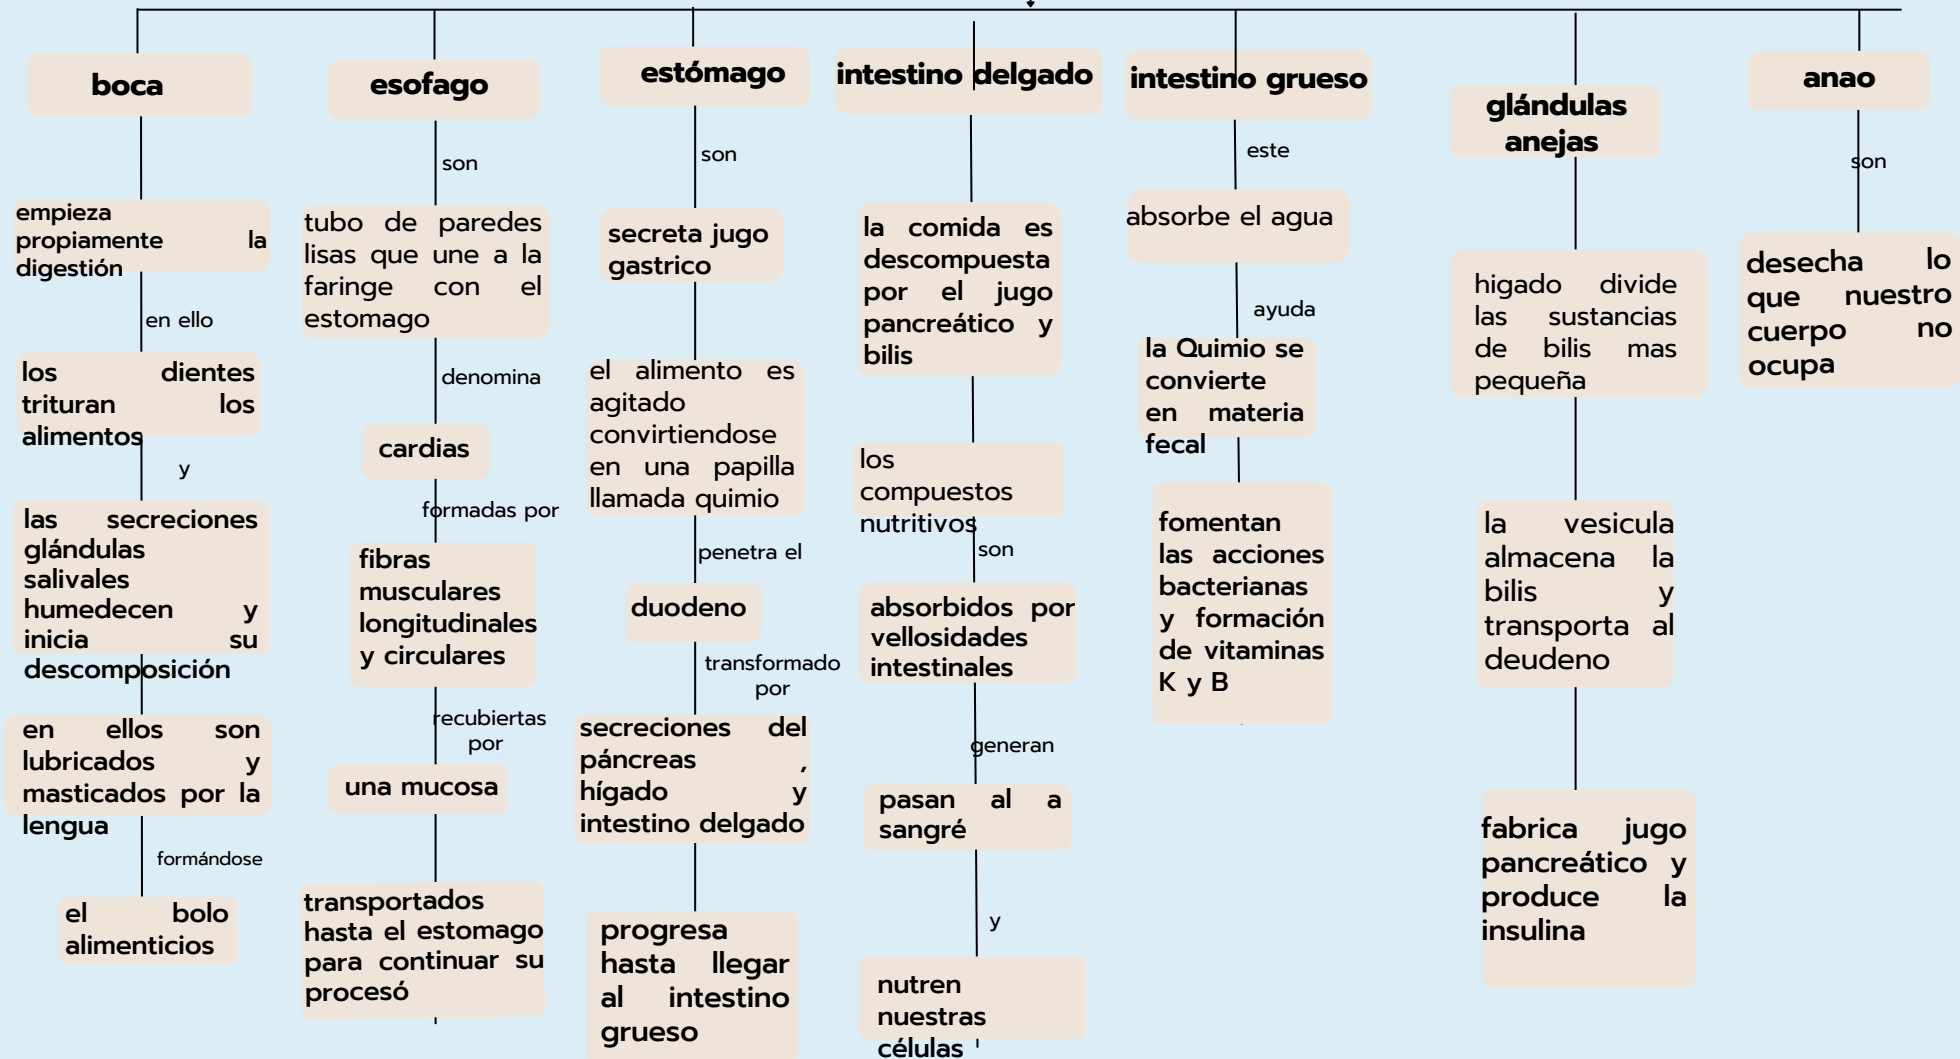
boca

empieza propiamente la digestión

en ello

los dientes trituran los alimentos

y

las secreciones glándulas salivales humedecen y inicia su descomposición

en ellos son lubricados y masticados por la lengua

formándose

el bolo alimenticios

esofago

son

tubo de paredes lisas que une a la faringe con el estomago

denomina

cardias

formadas por

fibras musculares longitudinales y circulares

recubiertas por

una mucosa

transportados hasta el estomago para continuar su procesó

estómago

son

secreta jugo gastrico

el alimento es agitado convirtiendose en una papilla llamada quimio

penetra el

duodeno

transformado por

secreciones del páncreas , hígado y intestino delgado

progresa hasta llegar al intestino grueso

intestino delgado

la comida es descompuesta por el jugo pancreático y bilis

los compuestos nutritivos

son

absorbidos por vellosidades intestinales

generan

pasan al a sangré

y

nutren nuestras células

intestino grueso

este

absorbe el agua

ayuda

la Quimio se convierte en materia fecal

fomentan las acciones bacterianas y formación de vitaminas K y B

glándulas anejas

higado divide las sustancias de bilis mas pequeña

la vesicula almacena la bilis y transporta al deudeno

fabrica jugo pancreático y produce la insulina

anao

son

desecha lo que nuestro cuerpo no ocupa